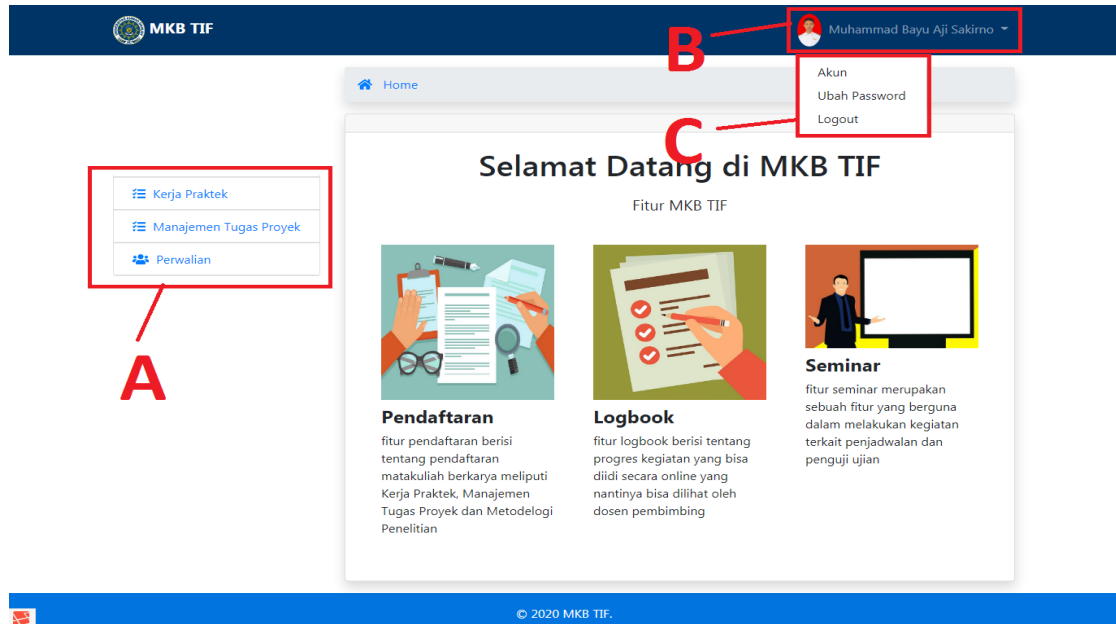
MKB TIF

Muhammad Bayu Aji Sakirno

B

Akun
Ubah Password
Logout

Home

C

Selamat Datang di MKB TIF

Fitur MKB TIF

Kerja Praktek
Manajemen Tugas Proyek
Perwalian

A

Pendaftaran
fitur pendaftaran berisi tentang pendaftaran matakuliah berkarya meliputi Kerja Praktek, Manajemen Tugas Proyek dan Metodelogi Penelitian

Logbook
fitur logbook berisi tentang progres kegiatan yang bisa diidi secara online yang nantinya bisa dilihat oleh dosen pembimbing

Seminar
fitur seminar merupakan sebuah fitur yang berguna dalam melakukan kegiatan terkait penjadwalan dan penguji ujian

© 2020 MKB TIF.